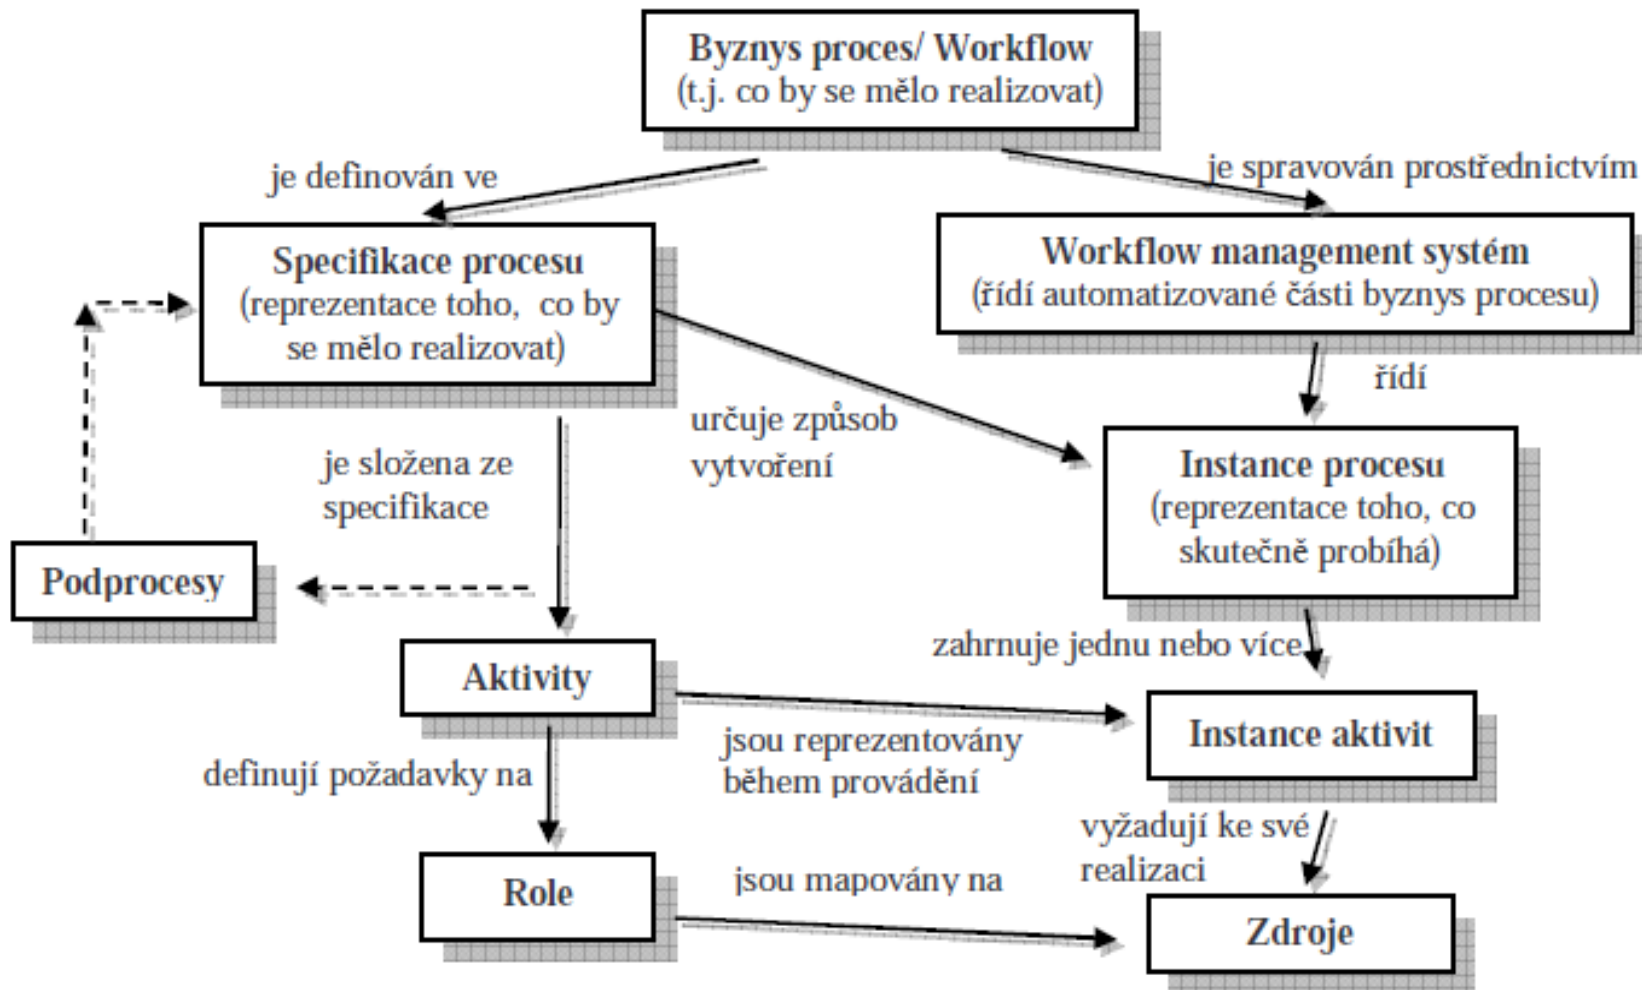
Byznys proces/ Workflow
(t.j. co by se mělo realizovat)

je definován ve

je spravován prostřednictvím

Specifikace procesu
(reprezentace toho, co by se mělo realizovat)

Workflow management systém
(řídí automatizované části byznys procesu)

řídí

určuje způsob vytvoření

je složena ze specifikace

Instance procesu
(reprezentace toho, co skutečně probíhá)

Podprocesy

zahrnuje jednu nebo více

Aktivity

Instance aktivit

jsou reprezentovány během provádění

definují požadavky na

vyžadují ke své realizaci

Role

jsou mapovány na

Zdroje